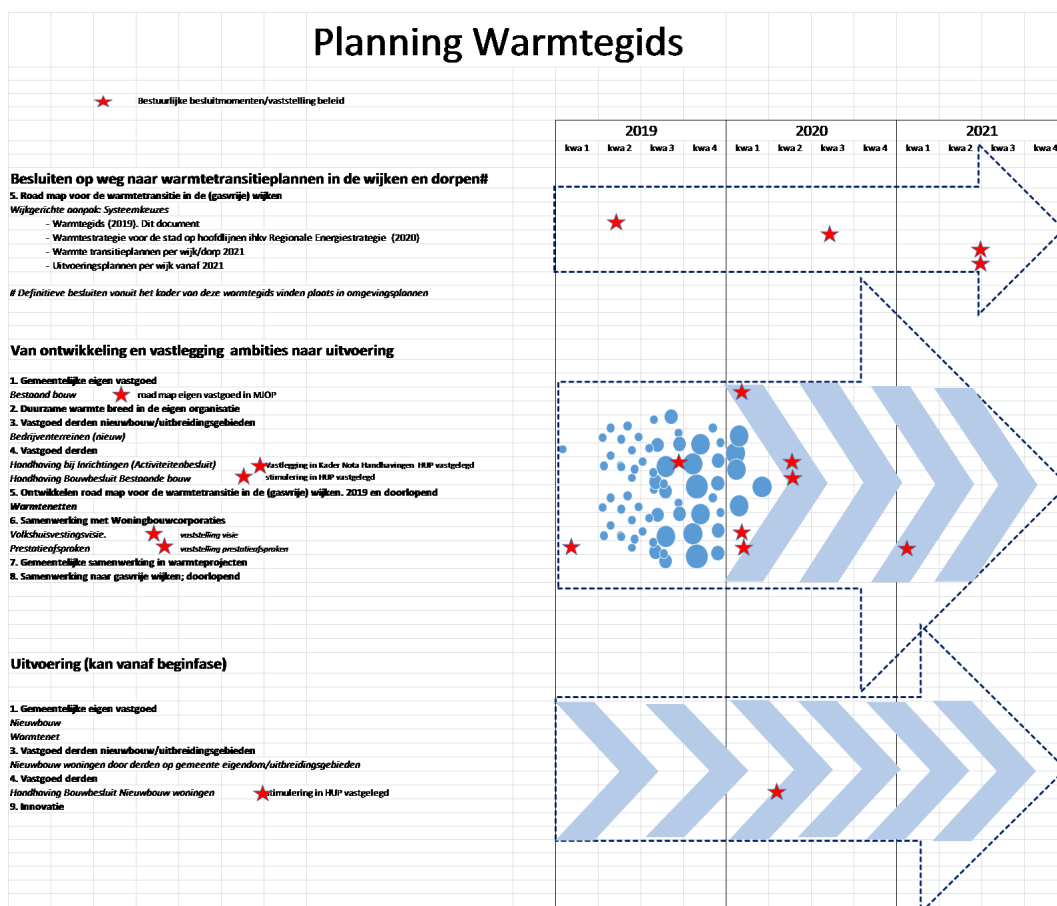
Planning Warmtegids

Bestuurlijke besluitmomenten/vaststelling beleid

| 2019 | | | | 2020 | | | | 2021 | | | |
|---|---|---|---|---|---|---|---|---|---|---|---|
| kwa 1 | kwa 2 | kwa 3 | kwa 4 | kwa 1 | kwa 2 | kwa 3 | kwa 4 | kwa 1 | kwa 2 | kwa 3 | kwa 4 |

Besluiten op weg naar warmtetransitieplannen in de wijken en dorpen#
5. Road map voor de warmtetransitie in de (gasvrije) wijken
Wijkgerichte aanpak: Systeemkeuzes
- Warmtegids (2019). Dit document
- Warmtestrategie voor de stad op hoofdlijnen ihkv Regionale Energiestrategie (2020)
- Warmte transitieplannen per wijk/dorp 2021
- Uitvoeringsplannen per wijk vanaf 2021

# Definitieve besluiten vanuit het kader van deze warmtegids vinden plaats in omgevingsplannen

Van ontwikkeling en vastlegging ambities naar uitvoering

1. Gemeentelijke eigen vastgoed
Bestaand bouw road map eigen vastgoed in MJOP
2. Duurzame warmte breed in de eigen organisatie
3. Vastgoed derden nieuwbouw/uitbreidingsgebieden
Bedrijventerreinen (nieuw)
4. Vastgoed derden
Handhaving bij Inrichtingen (Activiteitenbesluit) Vastlegging in Kader Nota Handhavingen HUP vastgelegd
Handhaving Bouwbesluit Bestaande bouw stimulering in HUP vastgelegd
5. Ontwikkelen road map voor de warmtetransitie in de (gasvrije) wijken. 2019 en doorlopend
Warmtenetten
6. Samenwerking met Woningbouwcorporaties
Volkshuisvestingsvisie. vaststelling visie
Prestatieafspraken vaststelling prestatieafspraken
7. Gemeentelijke samenwerking in warmteprojecten
8. Samenwerking naar gasvrije wijken; doorlopend

Uitvoering (kan vanaf beginfase)

1. Gemeentelijke eigen vastgoed
Nieuwbouw
Warmtenet
3. Vastgoed derden nieuwbouw/uitbreidingsgebieden
Nieuwbouw woningen door derden op gemeente eigendom/uitbreidingsgebieden
4. Vastgoed derden
Handhaving Bouwbesluit Nieuwbouw woningen stimulering in HUP vastgelegd
9. Innovatie